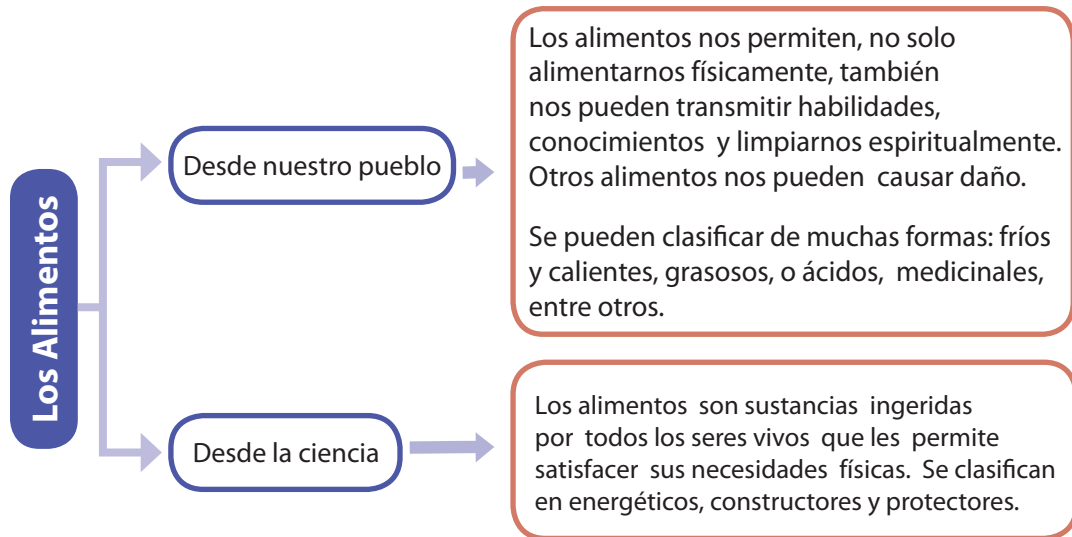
Los Alimentos

Desde nuestro pueblo

Los alimentos nos permiten, no solo alimentarnos físicamente, también nos pueden transmitir habilidades, conocimientos y limpiarnos espiritualmente. Otros alimentos nos pueden causar daño.

Se pueden clasificar de muchas formas: fríos y calientes, grasosos, o ácidos, medicinales, entre otros.

Desde la ciencia

Los alimentos son sustancias ingeridas por todos los seres vivos que les permite satisfacer sus necesidades físicas. Se clasifican en energéticos, constructores y protectores.